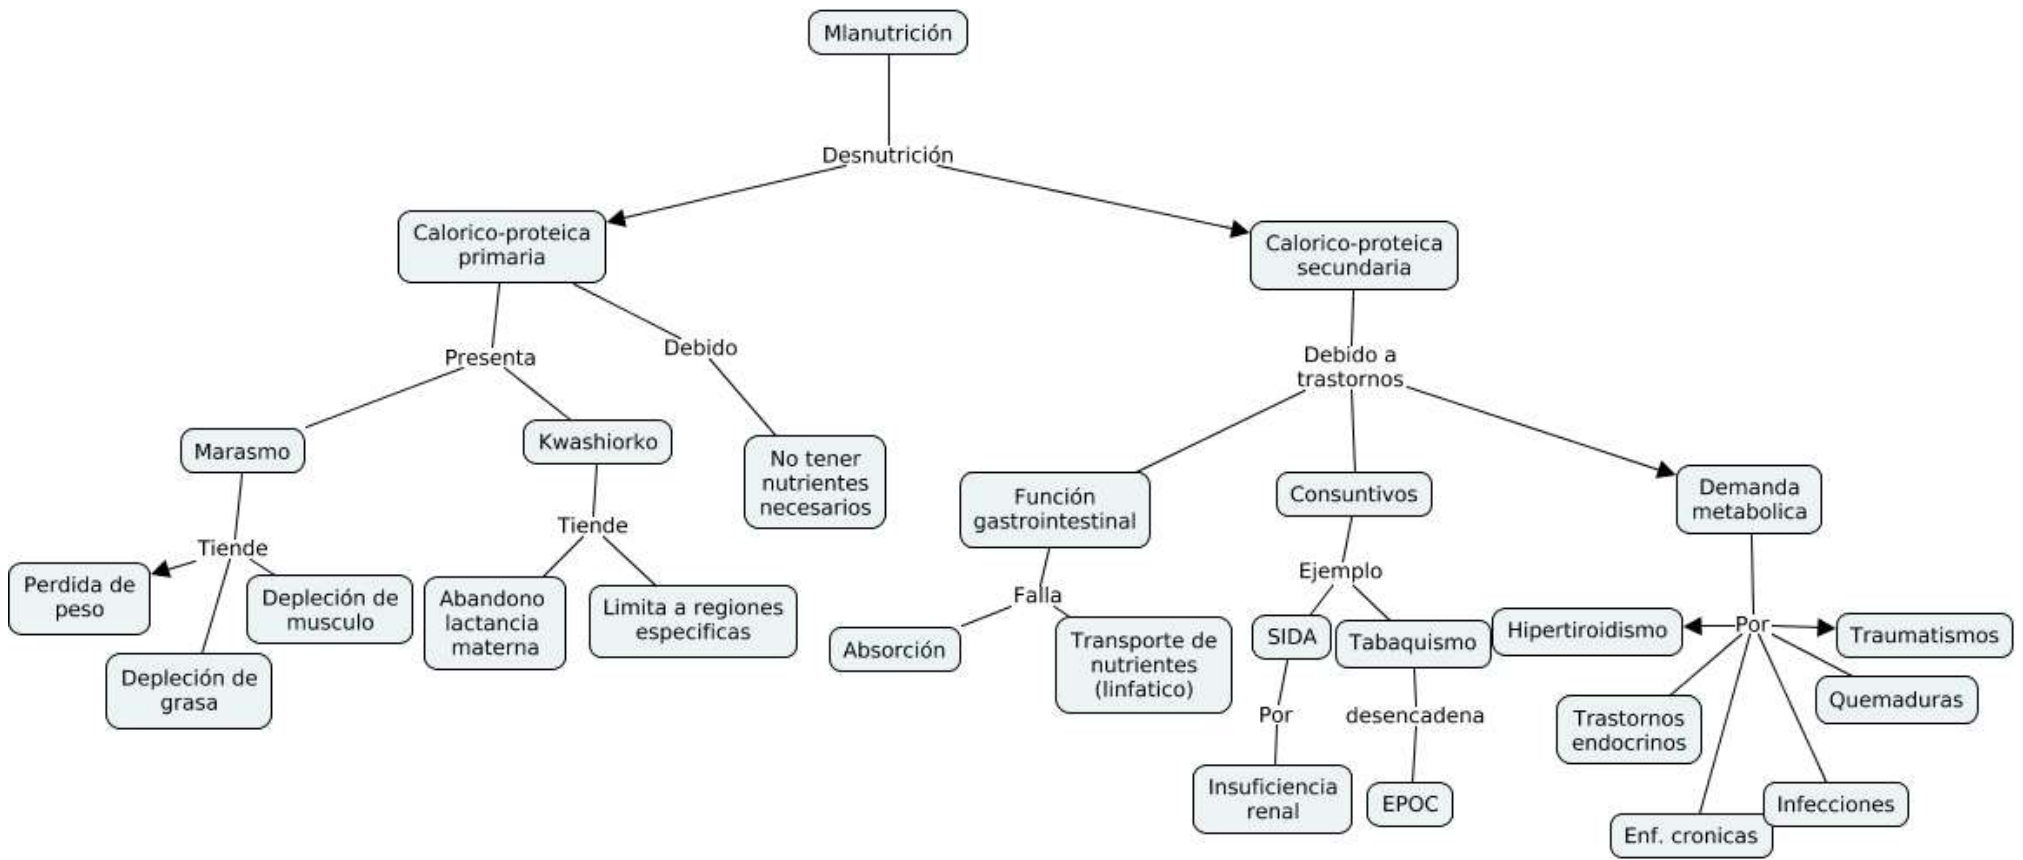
Mlanutrición

Desnutrición

Calorico-proteica primaria

Calorico-proteica secundaria

Presenta

Debido

Marasmo

Kwashiorko

No tener nutrientes necesarios

Tiende

Perdida de peso

Depleción de musculo

Depleción de grasa

Tiende

Abandono lactancia materna

Limita a regiones especificas

Debido a trastornos

Función gastrointestinal

Consuntivos

Demanda metabolica

Falla

Absorción

Transporte de nutrientes (linfatico)

Ejemplo

SIDA

Tabaquismo

Por

Insuficiencia renal

desencadena

EPOC

Hipertiroidismo

Por

Traumatismos

Trastornos endocrinos

Quemaduras

Infecciones

Enf. cronicas